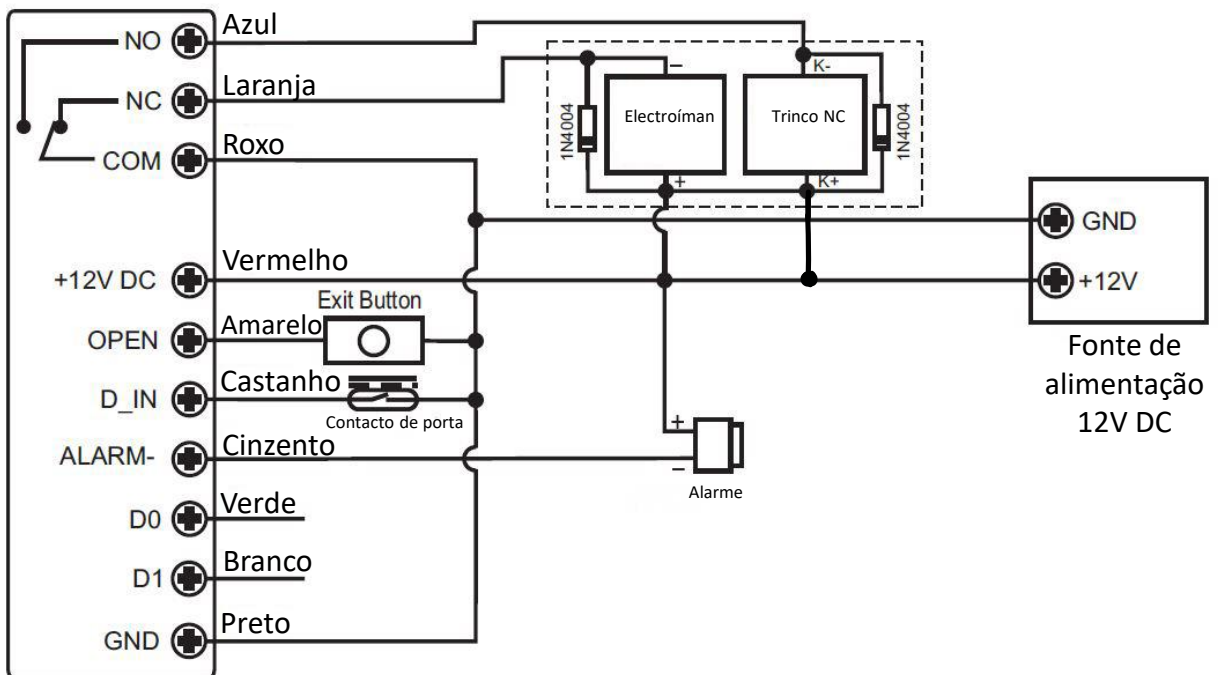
NO
Azul
NC
Laranja
COM
Roxo
+12V DC
Vermelho
OPEN
Amarelo
Exit Button
D_IN
Castanho
Contacto de porta
ALARM-
Cinzento
D0
Verde
D1
Branco
GND
Preto

1N4004
−
Electroíman
+
K-
Trinco NC
K+
1N4004

+
−
Alarme

GND
+12V
Fonte de alimentação 12V DC